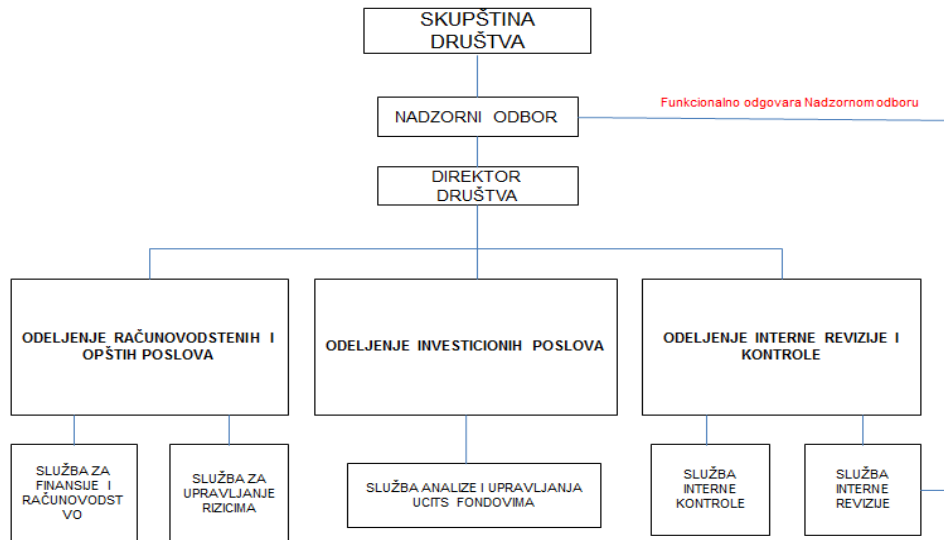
SKUPŠTINA DRUŠTVA

NADZORNI ODBOR

Funkcionalno odgovara Nadzornom odboru

DIREKTOR DRUŠTVA

ODELJENJE RAČUNOVODSTENIH I OPŠTIH POSLOVA

ODELJENJE INVESTICIONIH POSLOVA

ODELJENJE INTERNE REVIZIJE I KONTROLE

SLUŽBA ZA FINANSIJE I RAČUNOVODSTVO

SLUŽBA ZA UPRAVLJANJE RIZICIMA

SLUŽBA ANALIZE I UPRAVLJANJA UCITS FONDOVIMA

SLUŽBA INTERNE KONTROLE

SLUŽBA INTERNE REVIZIJE